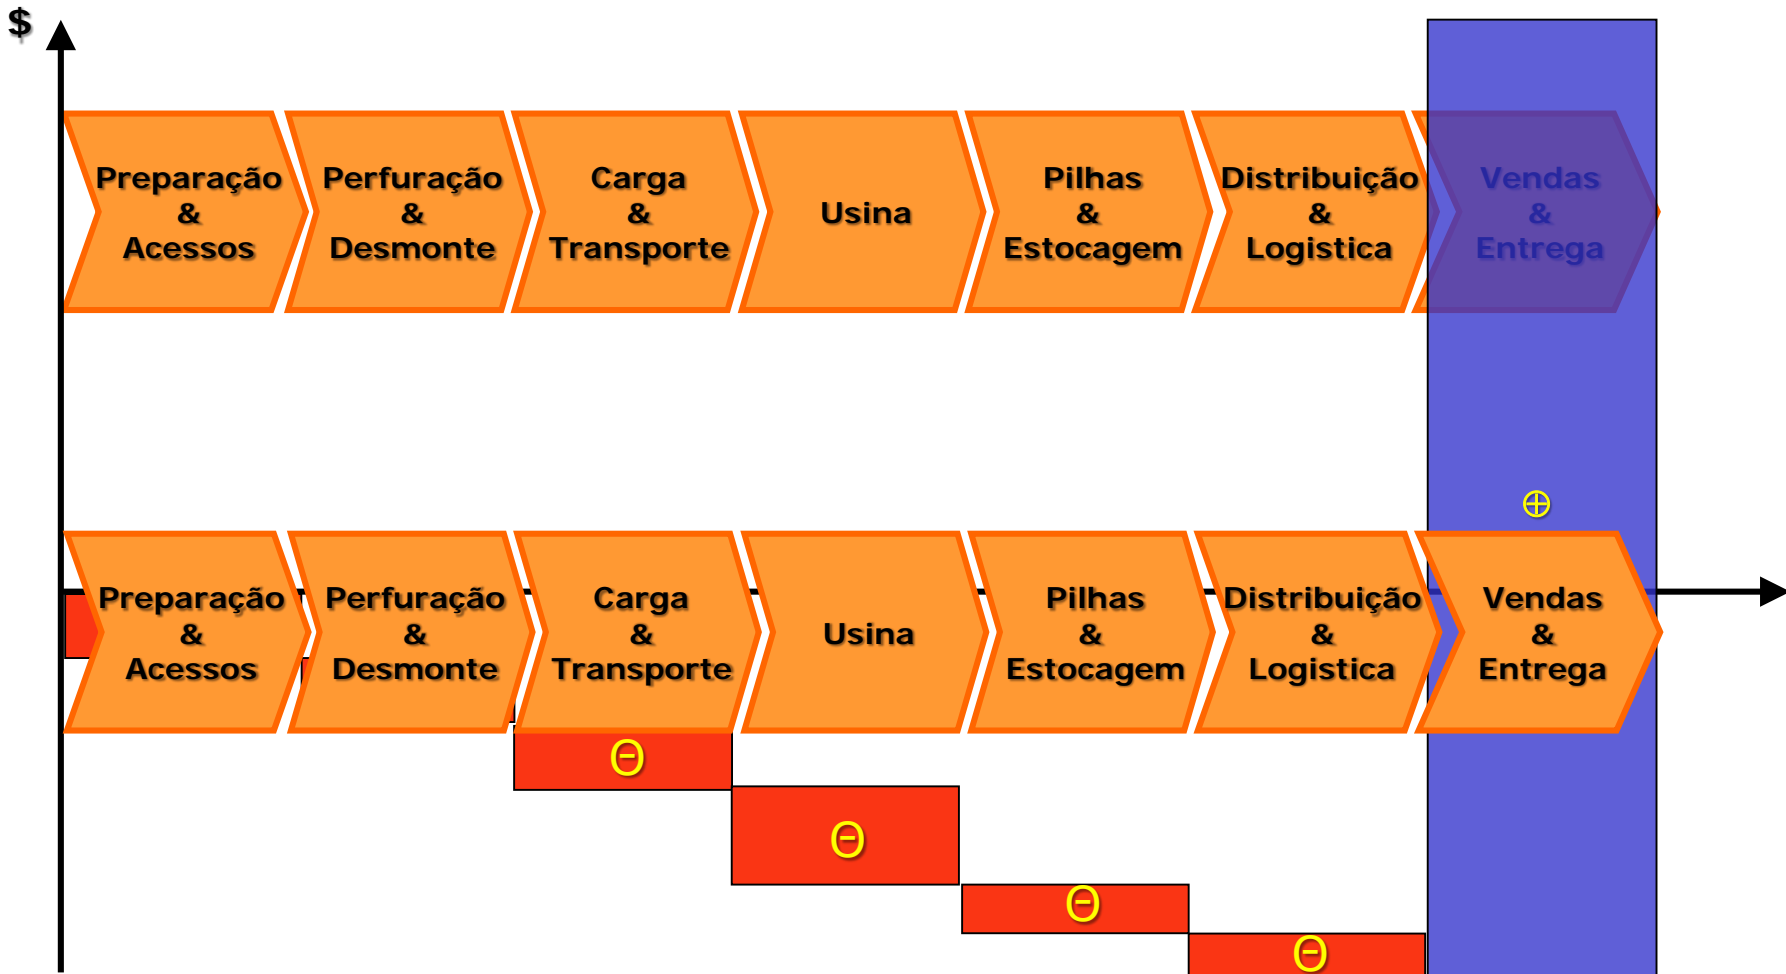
$

Preparação & Acessos

Perfuração & Desmonte

Carga & Transporte

Usina

Pilhas & Estocagem

Distribuição & Logistica

Vendas & Entrega

⊕

Preparação & Acessos

Perfuração & Desmonte

Carga & Transporte

Usina

Pilhas & Estocagem

Distribuição & Logistica

Vendas & Entrega

⊖

⊖

⊖

⊖